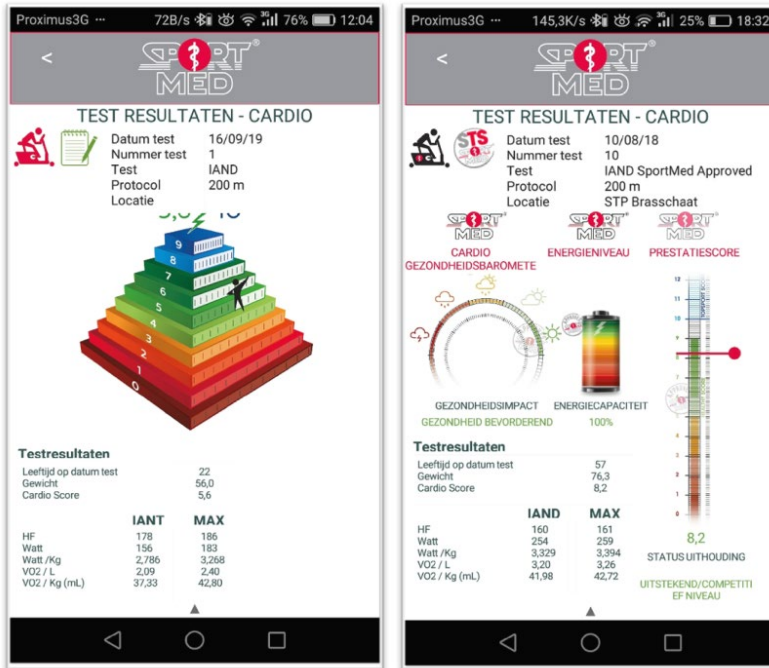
Proximus3G ··· 72B/s 76% 12:04

<

SPORT MED®

TEST RESULTATEN - CARDIO

Datum test 16/09/19
Nummer test 1
Test IAND
Protocol 200 m
Locatie

5,6 10

9
8
7
6
5
4
3
2
1
0

Testresultaten

Leeftijd op datum test 22
Gewicht 56,0
Cardio Score 5,6

| | IANT | MAX |
|---|---|---|
| HF | 178 | 186 |
| Watt | 156 | 183 |
| Watt /Kg | 2,786 | 3,268 |
| VO2 / L | 2,09 | 2,40 |
| VO2 / Kg (mL) | 37,33 | 42,80 |

Proximus3G ··· 145,3K/s 25% 18:32

<

SPORT MED®

TEST RESULTATEN - CARDIO

TS

Datum test 10/08/18
Nummer test 10
Test IAND SportMed Approved
Protocol 200 m
Locatie STP Brasschaat

SPORT MED
CARDIO GEZONDHEIDSBAROMETE

SPORT MED
ENERGIENIVEAU

SPORT MED
PRESTATIESCORE

GEZONDHEIDSIMPACT
GEZONDHEID BEVORDEREND

ENERGIECAPACITEIT
100%

Testresultaten

Leeftijd op datum test 57
Gewicht 76,3
Cardio Score 8,2

| | IAND | MAX |
|---|---|---|
| HF | 160 | 161 |
| Watt | 254 | 259 |
| Watt /Kg | 3,329 | 3,394 |
| VO2 / L | 3,20 | 3,26 |
| VO2 / Kg (mL) | 41,98 | 42,72 |

8,2
STATUS UITHOUDING

UITSTEKEND/COMPETITIEF NIVEAU